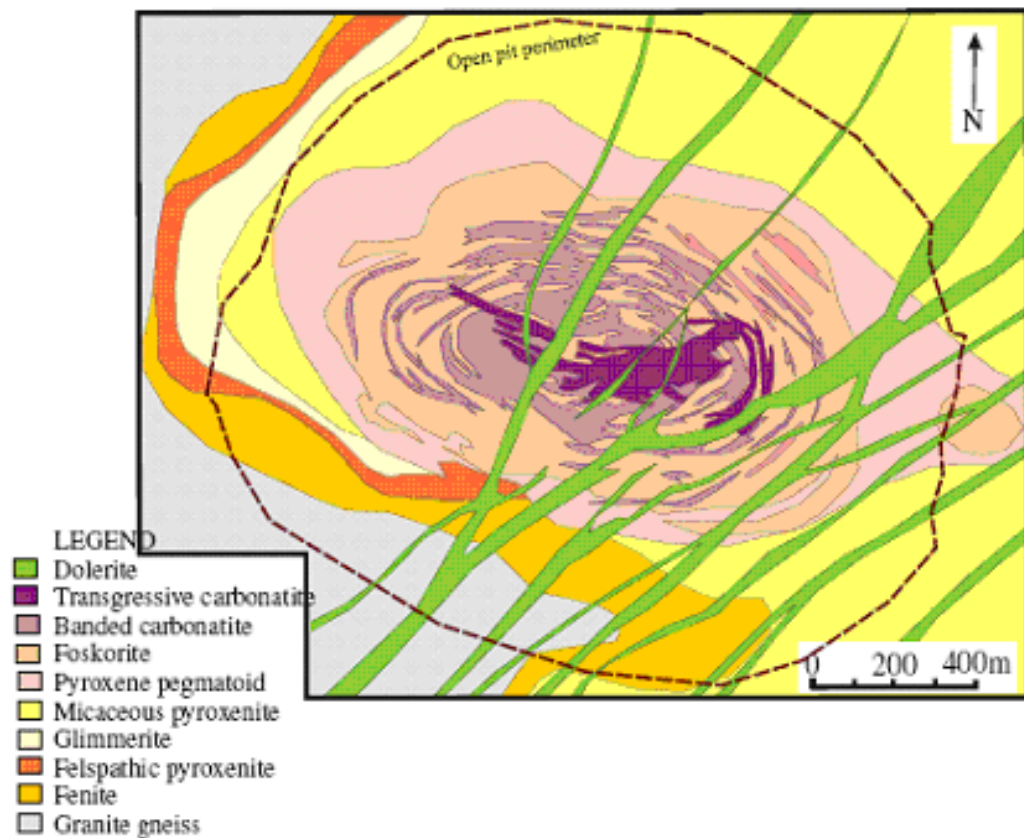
Open pit perimeter

N

LEGEND
Dolerite
Transgressive carbonatite
Banded carbonatite
Foskorite
Pyroxene pegmatoid
Micaceous pyroxenite
Glimmerite
Felspathic pyroxenite
Fenite
Granite gneiss

0 200 400m